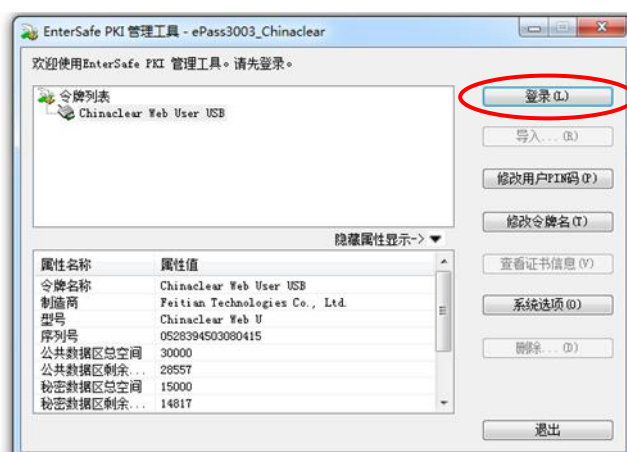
EnterSafe PKI 管理工具 - ePass3003_Chinaclear

欢迎使用EnterSafe PKI 管理工具。请先登录。

令牌列表
Chinaclear Web User USB

登录(L)
导入...(R)
修改用户PIN码(P)
修改令牌名(T)

隐藏属性显示->

| 属性名称 | 属性值 |
|---|---|
| 令牌名称 | Chinaclear Web User USB |
| 制造商 | Feitian Technologies Co., Ltd. |
| 型号 | Chinaclear Web U |
| 序列号 | 0528394503080415 |
| 公共数据区总空间 | 30000 |
| 公共数据区剩余... | 28557 |
| 秘密数据区总空间 | 15000 |
| 秘密数据区剩余... | 14817 |

查看证书信息(V)
系统选项(O)
删除...(D)
退出